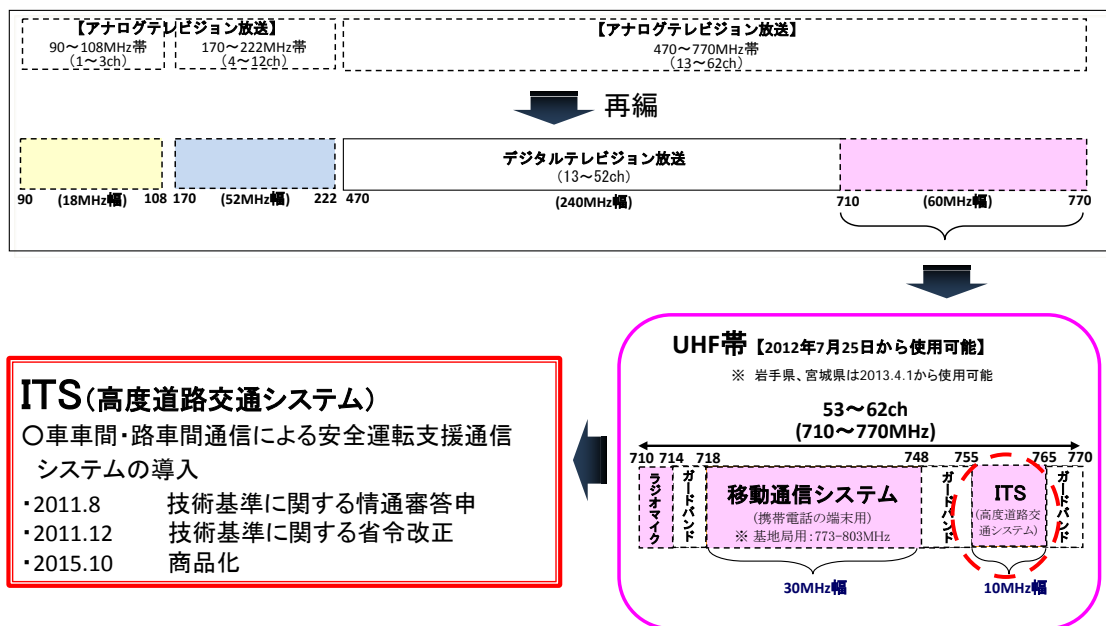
【アナログテレビジョン放送】
90～108MHz帯
(1～3ch)

170～222MHz帯
(4～12ch)

【アナログテレビジョン放送】
470～770MHz帯
(13～62ch)

再編

デジタルテレビジョン放送
(13～52ch)

90 (18MHz幅) 108 170 (52MHz幅) 222 470 (240MHz幅) 710 (60MHz幅) 770

UHF帯【2012年7月25日から使用可能】
※ 岩手県、宮城県は2013.4.1から使用可能

53～62ch
(710～770MHz)

710 714 718 748 755 765 770

ラジオマイク

ガードバンド

移動通信システム
(携帯電話の端末用)
※ 基地局用：773~803MHz

ガードバンド

ITS
(高度道路交通システム)

ガードバンド

30MHz幅

10MHz幅

ITS(高度道路交通システム)
○車車間・路車間通信による安全運転支援通信システムの導入
・2011.8 技術基準に関する情通審答申
・2011.12 技術基準に関する省令改正
・2015.10 商品化